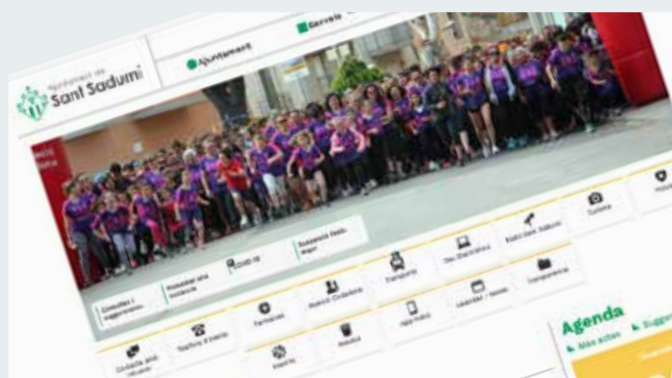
Ajuntament de Sant Sadurní

Ajuntament

Serveis

COVID-19

Consultes i pagaments

Estat del Parc

Transport

Ràdio Sant Sadurní

Cultura

Atenció Ciutadana

Farmàcies

Habitatge

Transparència

Telèfons d'interès

App mòbil

Agenda

Més actes

Suggeriments

Esports

Ciutadania